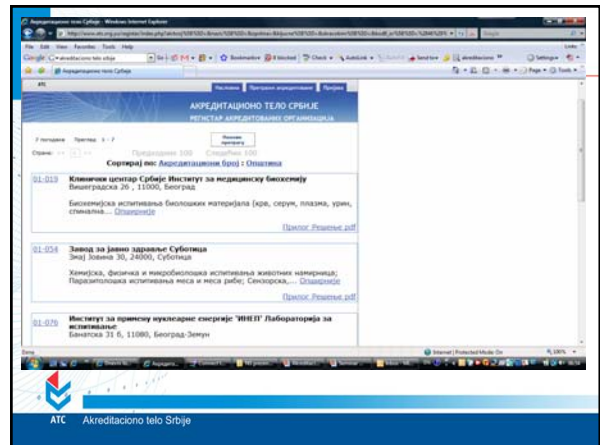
Акредитационо тело Србије - Windows Internet Explorer

File Edit View Favorites Tools Help

Акредитационо тело Србије

Насловна Претрага акредитованих Пријава

АКРЕДИТАЦИОНО ТЕЛО СРБИЈЕ
РЕГИСТАР АКРЕДИТОВАНИХ ОРГАНИЗАЦИЈА

7 погодака Приказ: 1 - 7

Странe: 1

Претходних 100 Следећих 100

Сортирај по: Акредитациони број | Општина

01-019 Клинички центар Србије Институт за медицинску биохемију
Вишеградска 26 , 11000, Београд

Биохемијска испитивања биолошких материјала (крв, серум, плазма, урин, спинална... Опширније

Прилог Решење.pdf

01-034 Завод за јавно здравље Суботица
Змај Јовина 30, 24000, Суботица

Хемијска, физичка и микробиолошка испитивања животних намирница; Паразитолошка испитивања меса и меса рибе; Сензорска,... Опширније

Прилог Решење.pdf

01-076 Институт за примену нуклеарне енергије 'ИНЕП' Лабораторија за испитивање
Банатска 31 б, 11080, Београд-Земун

Done

Internet | Protected Mode: On

ATC Akreditaciono telo Srbije